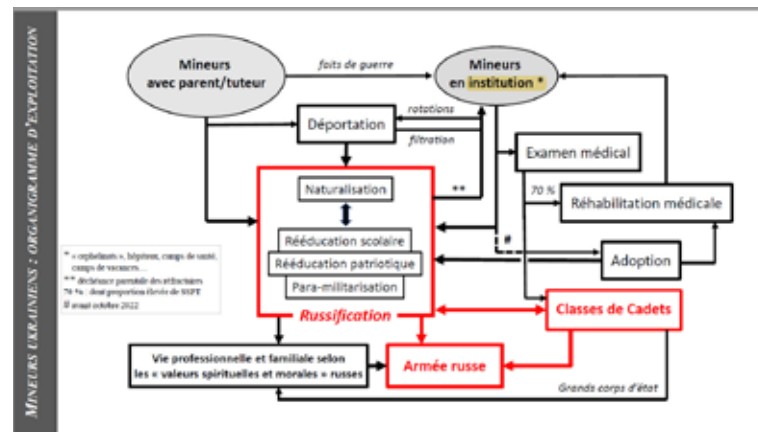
MINEURS UKRAINIENS : ORGANIGRAMME D'EXPLOITATION

Mineurs avec parent/tuteur

faits de guerre

Mineurs en institution *

rotations

Déportation

filtration

Examen médical

**

Naturalisation

70 %

Réhabilitation médicale

#

Rééducation scolaire

Rééducation patriotique

Adoption

Para-militarisation

Russification

Classes de Cadets

* « orphelinats », hôpitaux, camps de santé, camps de vacances…

** déclaration parentale des atténuations

70 % : dont proportion élevée de SSPT

# avant octobre 2022

Vie professionnelle et familiale selon les « valeurs spirituelles et morales » russes

Armée russe

Grands corps d'état